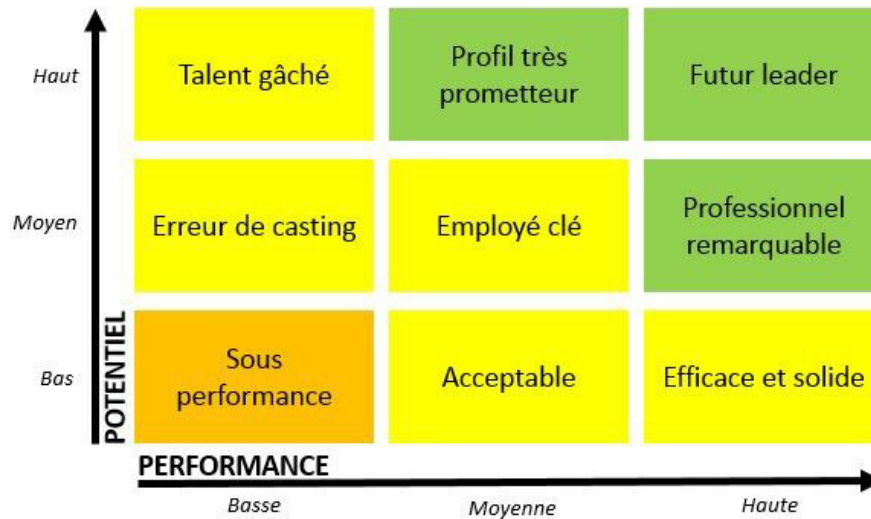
Haut

Talent gâché

Profil très prometteur

Futur leader

Moyen

Erreur de casting

Employé clé

Professionnel remarquable

Bas

Sous performance

Acceptable

Efficace et solide

POTENTIEL

PERFORMANCE

Basse

Moyenne

Haute